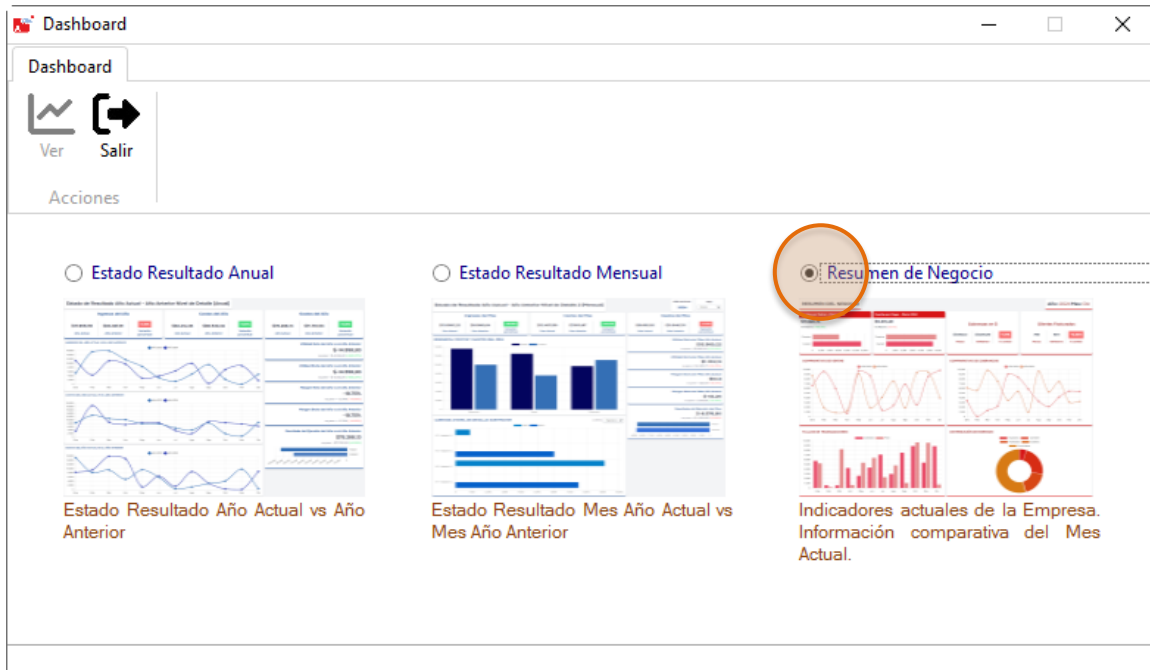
Dashboard

Dashboard

Ver

Salir

Acciones

Estado Resultado Anual

Estado Resultado Año Actual vs Año Anterior

Estado Resultado Mensual

Estado Resultado Mes Año Actual vs Mes Año Anterior

Resumen de Negocio

Indicadores actuales de la Empresa. Información comparativa del Mes Actual.